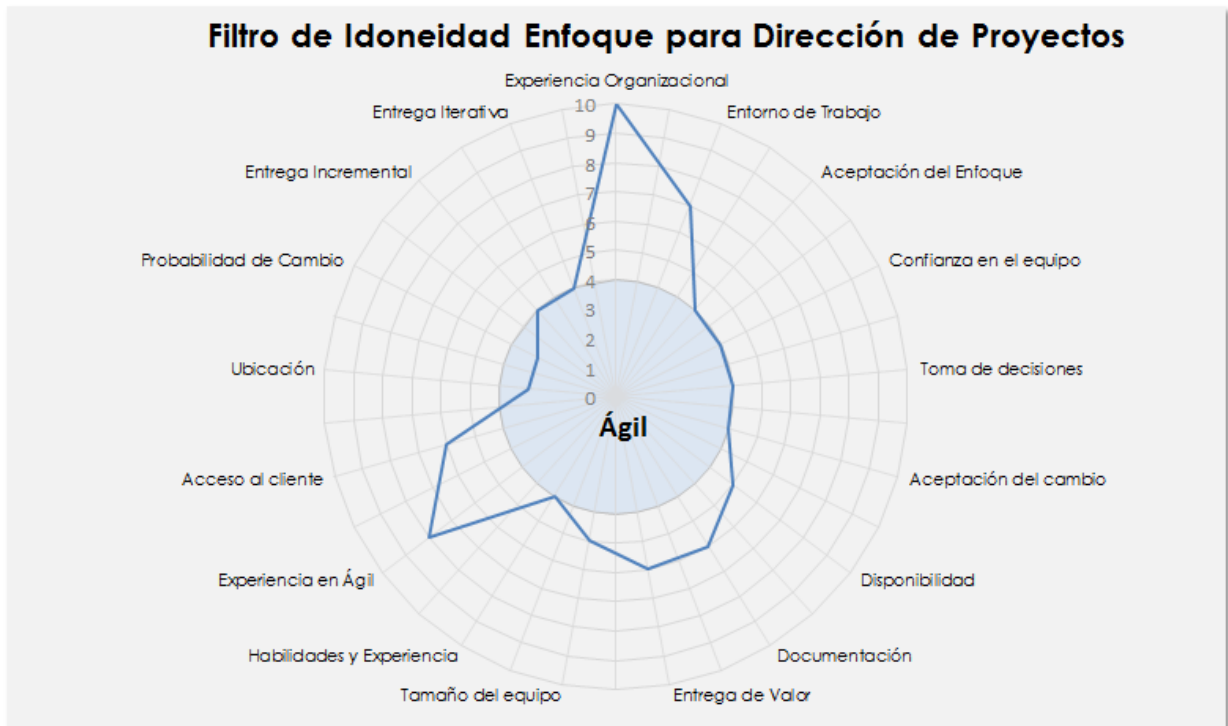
Filtro de Idoneidad Enfoque para Dirección de Proyectos

Experiencia Organizacional
Entorno de Trabajo
Aceptación del Enfoque
Confianza en el equipo
Toma de decisiones
Aceptación del cambio
Disponibilidad
Documentación
Entrega de Valor
Tamaño del equipo
Habilidades y Experiencia
Experiencia en Ágil
Acceso al cliente
Ubicación
Probabilidad de Cambio
Entrega Incremental
Entrega Iterativa

10
9
8
7
6
5
4
3
2
1
0

Ágil